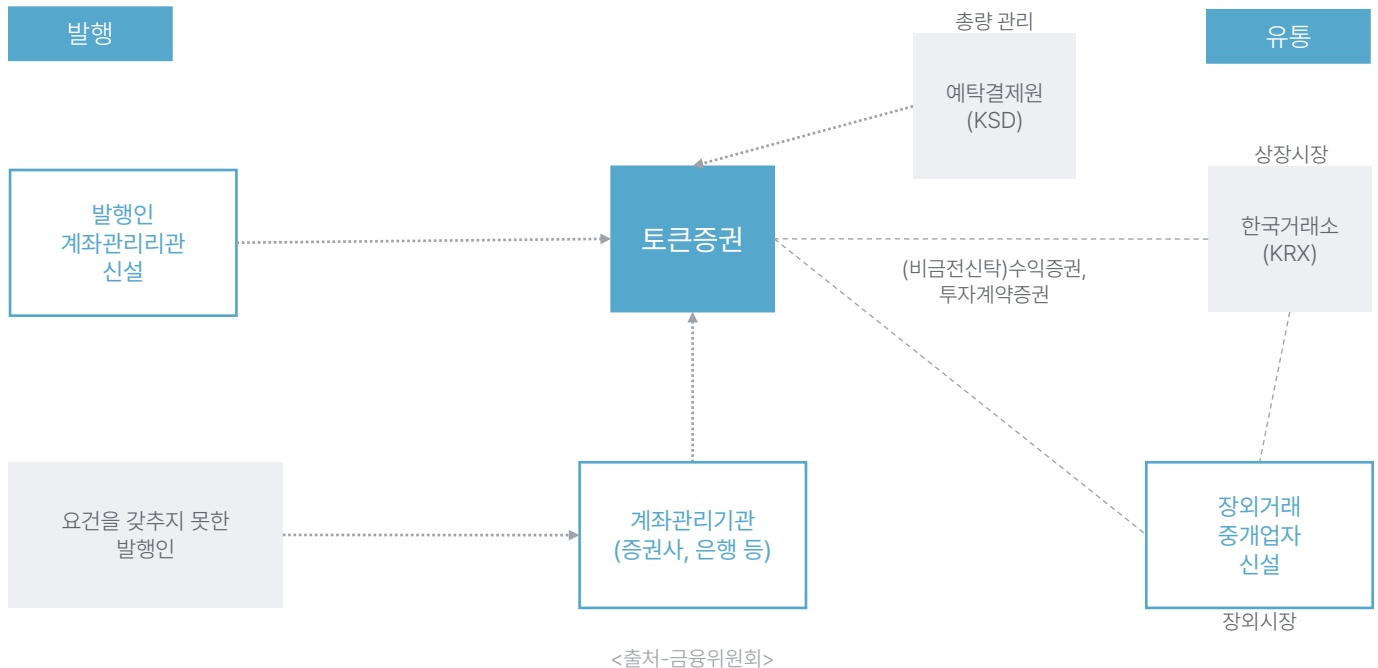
발행

총량 관리

예탁결제원
(KSD)

유통

상장시장

발행인
계좌관리리관
신설

토큰증권

한국거래소
(KRX)

(비금전신탁)수익증권,
투자계약증권

요건을 갖추지 못한
발행인

계좌관리기관
(증권사, 은행 등)

장외거래
중개업자
신설

장외시장

<출처-금융위원회>